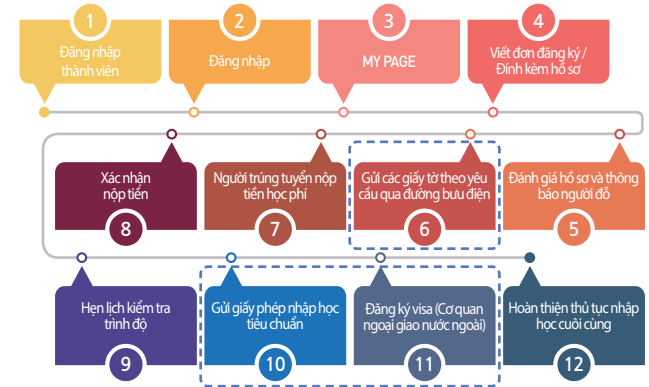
1
Đăng nhập thành viên

2
Đăng nhập

3
MY PAGE

4
Viết đơn đăng ký / Đính kèm hồ sơ

Xác nhận nộp tiền
8

Người trúng tuyển nộp tiền học phí
7

Gửi các giấy tờ theo yêu cầu qua đường bưu điện
6

Đánh giá hồ sơ và thông báo người đỗ
5

Hẹn lịch kiểm tra trình độ
9

Gửi giấy phép nhập học tiêu chuẩn
10

Đăng ký visa (Cơ quan ngoại giao nước ngoài)
11

Hoàn thiện thủ tục nhập học cuối cùng
12